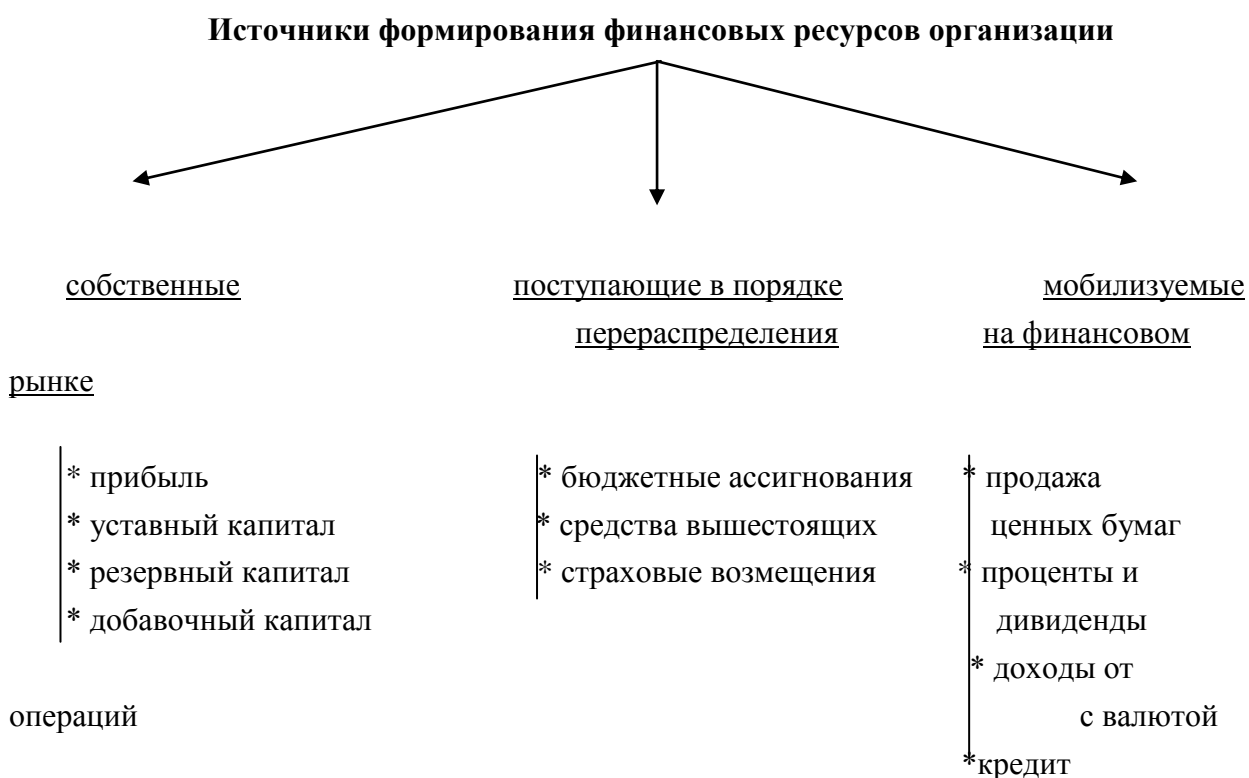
**Источники формирования финансовых ресурсов организации**

собственные

* прибыль
* уставный капитал
* резервный капитал
* добавочный капитал

поступающие в порядке перераспределения

* бюджетные ассигнования
* средства вышестоящих
* страховые возмещения

мобилизуемые на финансовом рынке

* продажа ценных бумаг
* проценты и дивиденды
* доходы от операций с валютой
*кредит